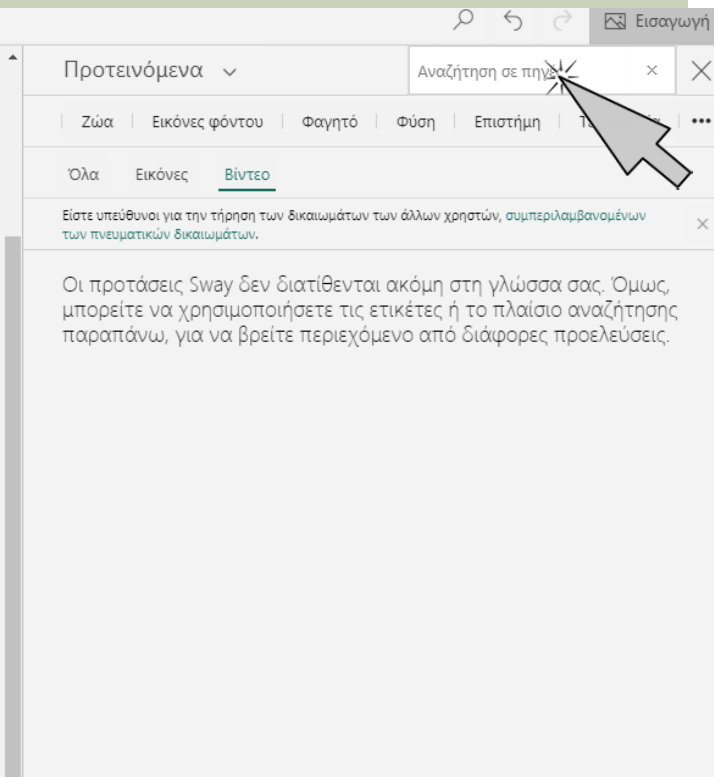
Εισαγωγή

Προτεινόμενα

Αναζήτηση σε πηγ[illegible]

Ζώα | Εικόνες φόντου | Φαγητό | Φύση | Επιστήμη | Τ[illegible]

Όλα Εικόνες Βίντεο

Είστε υπεύθυνοι για την τήρηση των δικαιωμάτων των άλλων χρηστών, συμπεριλαμβανομένων των πνευματικών δικαιωμάτων.

Οι προτάσεις Sway δεν διατίθενται ακόμη στη γλώσσα σας. Όμως, μπορείτε να χρησιμοποιήσετε τις ετικέτες ή το πλαίσιο αναζήτησης παραπάνω, για να βρείτε περιεχόμενο από διάφορες προελεύσεις.